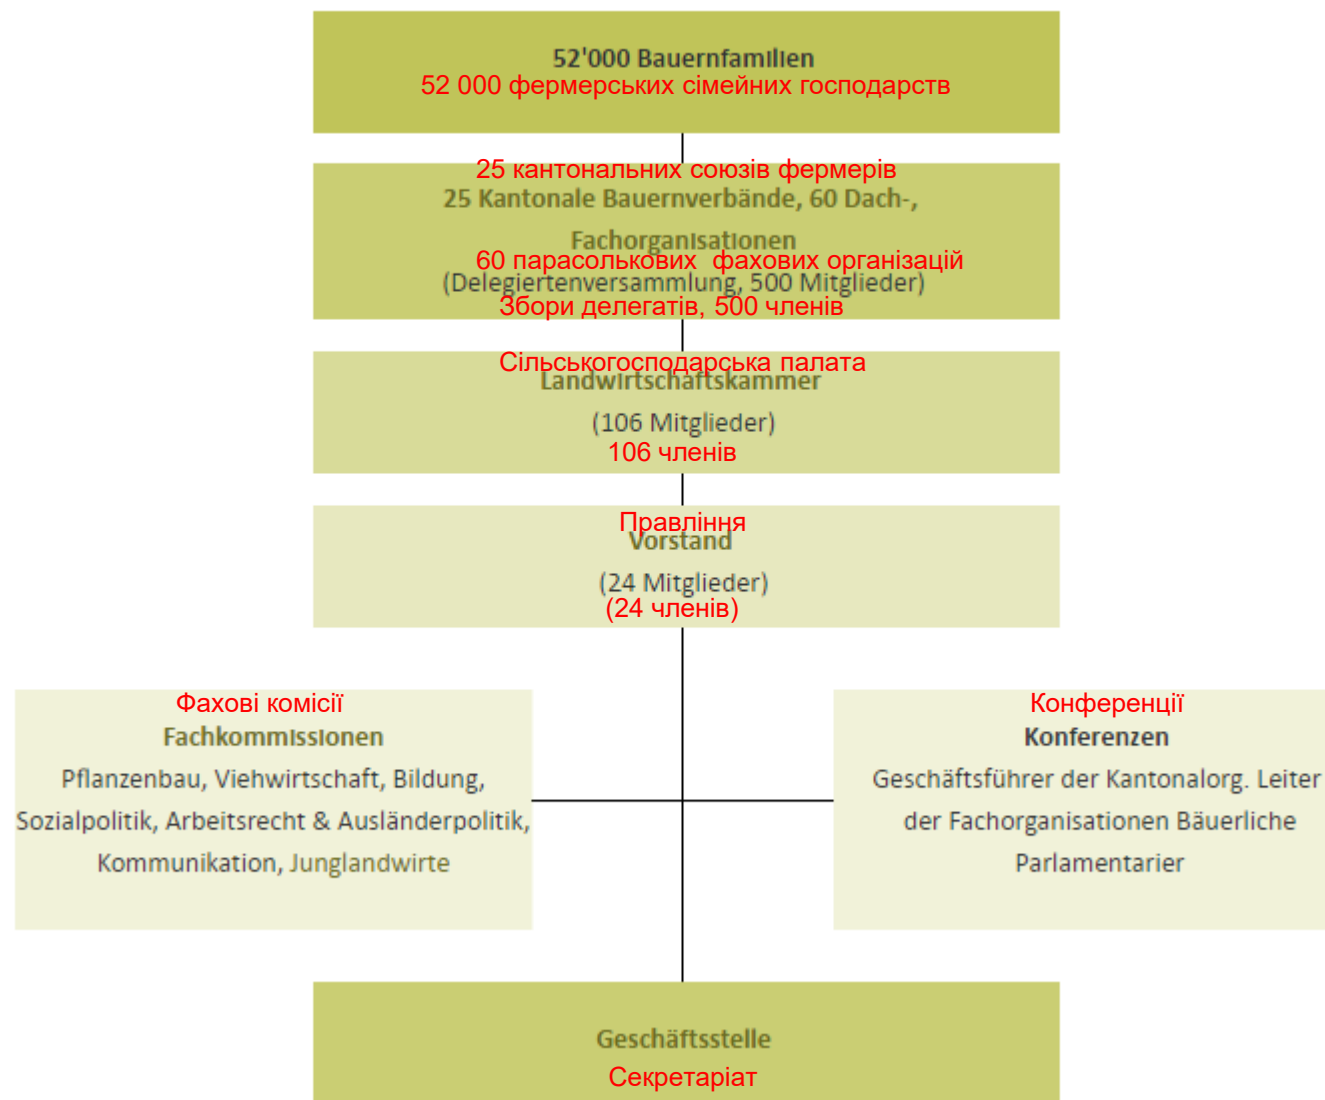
52'000 Bauernfamilien
52 000 фермерських сімейних господарств

25 кантональних союзів фермерів
25 Kantonale Bauernverbände, 60 Dach-, Fachorganisationen
60 парасолькових фахових організацій
(Delegiertenversammlung, 500 Mitglieder)
Збори делегатів, 500 членів

Сільськогосподарська палата
Landwirtschaftskammer
(106 Mitglieder)
106 членів

Правління
Vorstand
(24 Mitglieder)
(24 членів)

Фахові комісії
Fachkommissionen
Pflanzenbau, Viehwirtschaft, Bildung, Sozialpolitik, Arbeitsrecht & Ausländerpolitik, Kommunikation, Junglandwirte

Конференції
Konferenzen
Geschäftsführer der Kantonalorg. Leiter der Fachorganisationen Bäuerliche Parlamentarier

Geschäftsstelle
Секретаріат